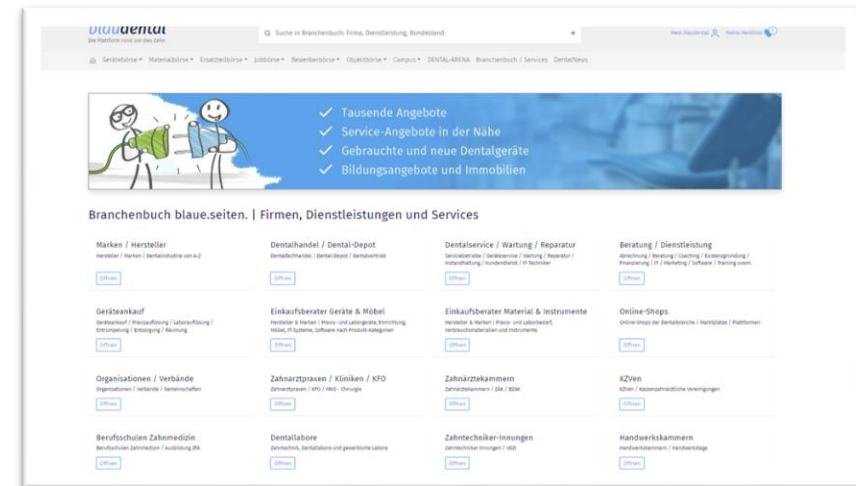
blaudental
Die Plattform rund um den Zahn

Suche in Branchenbuch: Firma, Dienstleistung, Bundesland

Mein blaudental Meine Merkliste

Gerätebörse ▾ Materialbörse ▾ Ersatzteilbörse ▾ Jobbörse ▾ Besenbörse ▾ Objektbörse ▾ Campus ▾ DENTAL-ARENA Branchenbuch / Services DentalNews

✓ Tausende Angebote
✓ Service-Angebote in der Nähe
✓ Gebrauchte und neue Dentalgeräte
✓ Bildungsangebote und Immobilien

Branchenbuch blaue.seiten. | Firmen, Dienstleistungen und Services

Marken / Hersteller
Hersteller / Marken / Dentalindustrie von A-Z
Öffnen

Dentalhandel / Dental-Depot
Dentalfachhandel / Dentaldepot / Dentalvertrieb
Öffnen

Dentalservice / Wartung / Reparatur
Servicebetriebe / Geräteservice / Wartung / Reparatur / Instandhaltung / Kundendienst / IT-Techniker
Öffnen

Beratung / Dienstleistung
Abrechnung / Beratung / Coaching / Existenzgründung / Finanzierung / IT / Marketing / Software / Training uvem.
Öffnen

Geräteankauf
Geräteankauf / Praxisauflösung / Laborauflösung / Entrümpelung / Entsorgung / Räumung
Öffnen

Einkaufsberater Geräte & Möbel
Hersteller & Marken / Praxis- und Laborgeräte, Einrichtung, Möbel, IT-Systeme, Software nach Produkt-Kategorien
Öffnen

Einkaufsberater Material & Instrumente
Hersteller & Marken / Praxis- und Laborbedarf, Verbrauchsmaterialien und Instrumente
Öffnen

Online-Shops
Online-Shops der Dentalbranche / Marktplätze / Plattformen
Öffnen

Organisationen / Verbände
Organisationen / Verbände / Gemeinschaften
Öffnen

Zahnarztpraxen / Kliniken / KFO
Zahnarztpraxen / KFO / MKG - Chirurgie
Öffnen

Zahnärztekammern
Zahnärztekammern / ZÄK / BZÄK
Öffnen

KZVen
KZVen / Kassenzahnärztliche Vereinigungen
Öffnen

Berufsschulen Zahnmedizin
Berufsschulen Zahnmedizin / Ausbildung ZFA
Öffnen

Dentallabore
Zahntechnik, Dentallabore und gewerbliche Labore
Öffnen

Zahntechniker-Innungen
Zahntechniker-Innungen / VDZI
Öffnen

Handwerkskammern
Handwerkskammern / Handwerkstage
Öffnen